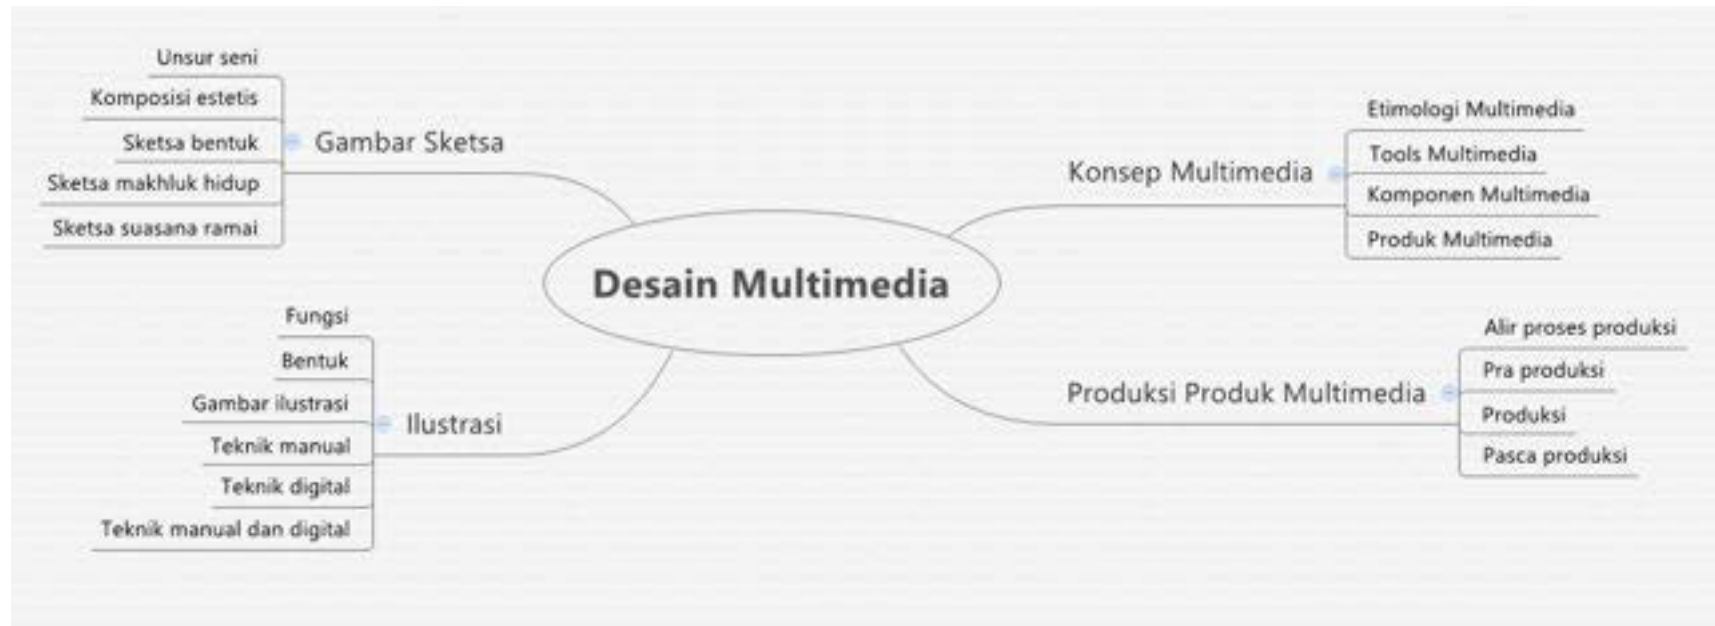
Desain Multimedia

Gambar Sketsa
Unsur seni
Komposisi estetis
Sketsa bentuk
Sketsa makhluk hidup
Sketsa suasana ramai

Ilustrasi
Fungsi
Bentuk
Gambar ilustrasi
Teknik manual
Teknik digital
Teknik manual dan digital

Konsep Multimedia
Etimologi Multimedia
Tools Multimedia
Komponen Multimedia
Produk Multimedia

Produksi Produk Multimedia
Alir proses produksi
Pra produksi
Produksi
Pasca produksi